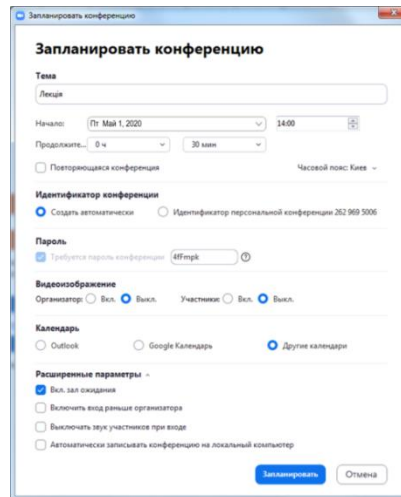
Запланировать конференцию

Запланировать конференцию

Тема

Лекція

Начало: Пт Май 1, 2020 14:00

Продолжите... 0 ч 30 мин

Повторяющаяся конференция

Часовой пояс: Киев

Идентификатор конференции

Создать автоматически

Идентификатор персональной конференции 262 969 5006

Пароль

Требуется пароль конференции 4fFmpk

Видеоизображение

Организатор: Вкл. Выкл.

Участники: Вкл. Выкл.

Календарь

Outlook

Google Календарь

Другие календари

Расширенные параметры

Вкл. зал ожидания

Включить вход раньше организатора

Выключать звук участников при входе

Автоматически записывать конференцию на локальный компьютер

Запланировать

Отмена